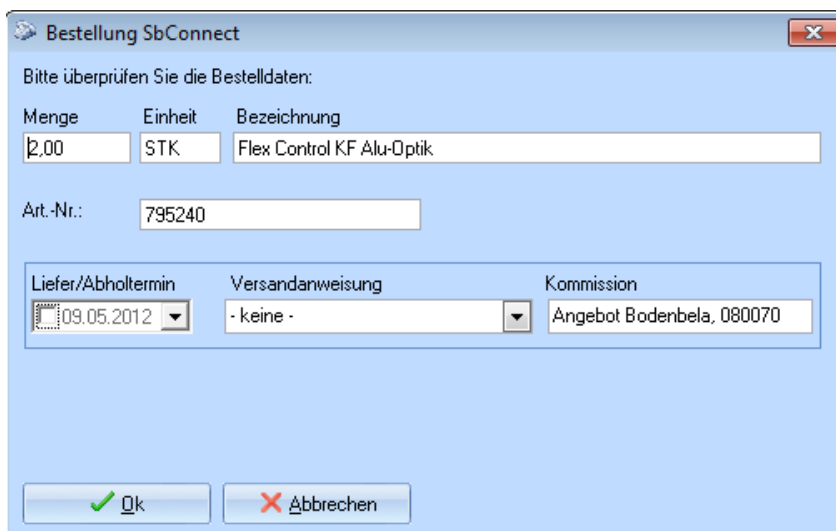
Bestellung SbConnect

Bitte überprüfen Sie die Bestelldaten:

Menge
2,00

Einheit
STK

Bezeichnung
Flex Control KF Alu-Optik

Art.-Nr.:
795240

Liefer/Abholtermin
09.05.2012

Versandanweisung
- keine -

Kommission
Angebot Bodenbela, 080070

Ok

Abbrechen